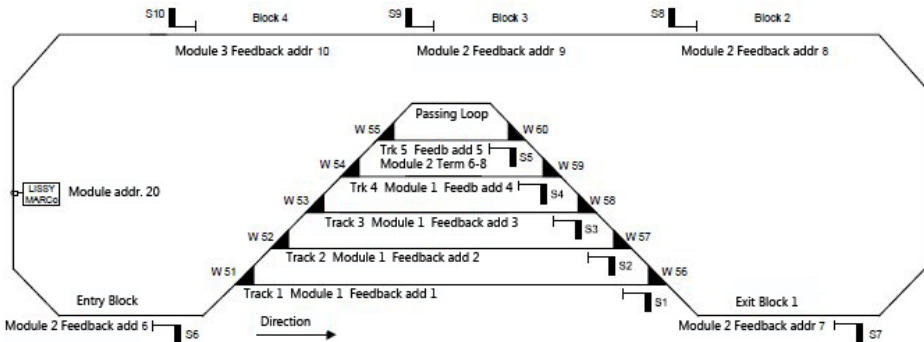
S10 Block 4
S9 Block 3
S8 Block 2

Module 3 Feedback addr 10
Module 2 Feedback addr 9
Module 2 Feedback addr 8

Passing Loop
W 55
W 60
Trk 5 Feedb add 5
Module 2 Term 6-8
S5
W 54
W 59
LISSY MARCo
Module addr. 20
Trk 4 Module 1 Feedb add 4
S4
W 53
W 58
Track 3 Module 1 Feedback add 3
S3
W 52
W 57
Track 2 Module 1 Feedback add 2
S2
W 51
W 56
Track 1 Module 1 Feedback add 1
S1
Entry Block
Exit Block 1
Module 2 Feedback add 6
S6
Direction
Module 2 Feedback addr 7
S7